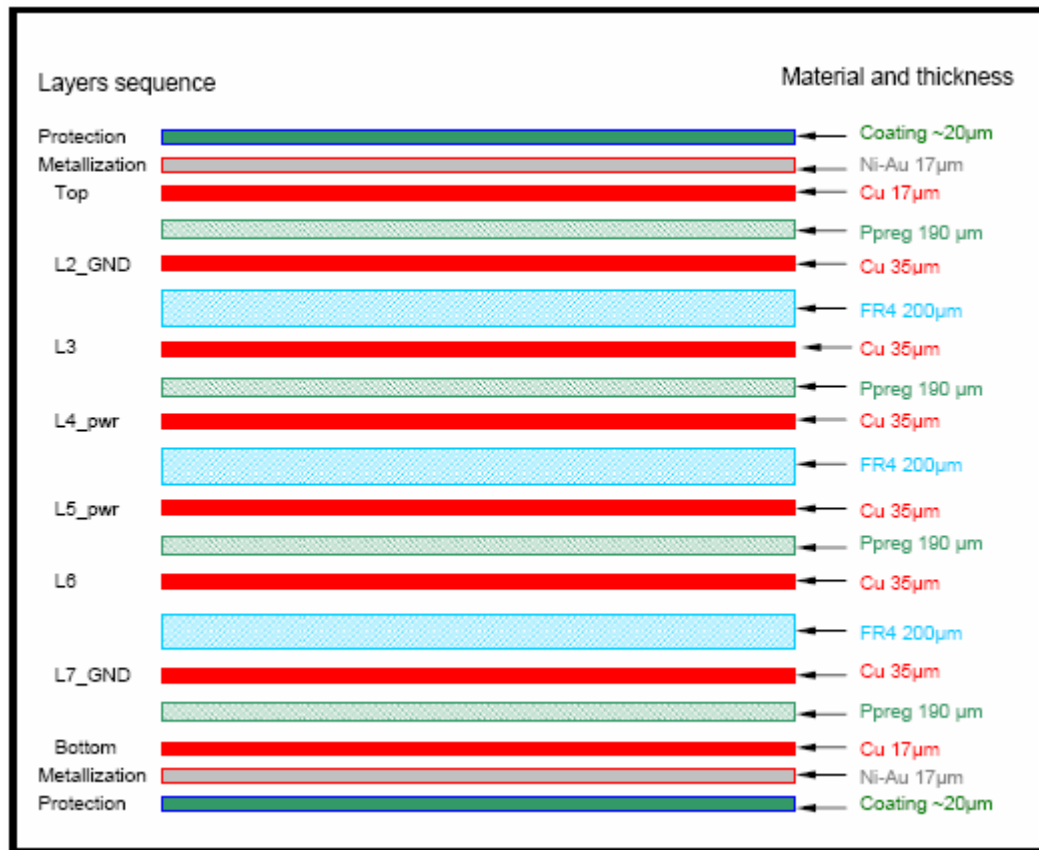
Layers sequence

Material and thickness

| Layer | Material and thickness |
|---|---|
| Protection | Coating ~20µm |
| Metallization | Ni-Au 17µm |
| Top | Cu 17µm |
| | Ppreg 190 µm |
| L2_GND | Cu 35µm |
| | FR4 200µm |
| L3 | Cu 35µm |
| | Ppreg 190 µm |
| L4_pwr | Cu 35µm |
| | FR4 200µm |
| L5_pwr | Cu 35µm |
| | Ppreg 190 µm |
| L6 | Cu 35µm |
| | FR4 200µm |
| L7_GND | Cu 35µm |
| | Ppreg 190 µm |
| Bottom | Cu 17µm |
| Metallization | Ni-Au 17µm |
| Protection | Coating ~20µm |